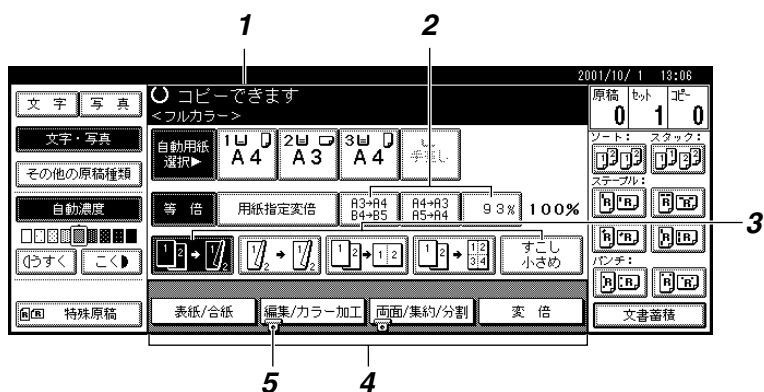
1 2 3 4 5

2001/10/ 1 13:06

文字 写真

コピーできます
<フルカラー>

原稿 セット コピー
0 1 0

文字・写真

自動用紙選択▶

1 A4

2 A3

3 A4

手差し

ソート: スタック:

その他の原稿種類

ステープル:

自動濃度

等倍

用紙指定変倍

A3→A4 B4→B5

A4→A3 A5→A4

93% 100%

うすく こく

すこし小さめ

パンチ:

特殊原稿

表紙/合紙

編集/カラー加工

両面/集約/分割

変倍

文書蓄積